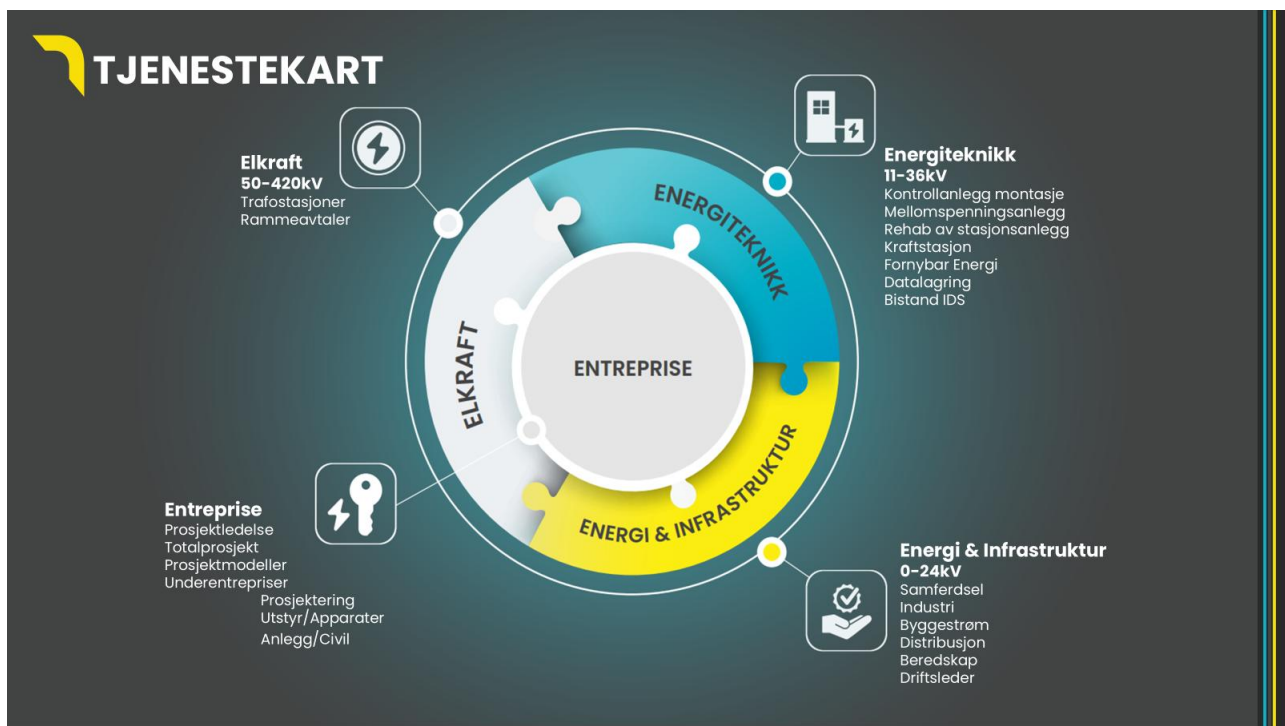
TJENESTEKART

Elkraft
50-420kV
Trafostasjoner
Rammeavtaler

Energiteknikk
11-36kV
Kontrollanlegg montasje
Mellomspenningsanlegg
Rehab av stasjonsanlegg
Kraftstasjon
Fornybar Energi
Datalagring
Bistand IDS

ENERGITEKNIKK

ELKRAFT

ENTREPRISE

ENERGI & INFRASTRUKTUR

Entreprise
Prosjektledelse
Totalprosjekt
Prosjektmodeller
Underentrepriser
Prosjektering
Utstyr/Apparater
Anlegg/Civil

Energi & Infrastruktur
0-24kV
Samferdsel
Industri
Byggestrøm
Distribusjon
Beredskap
Driftsleder